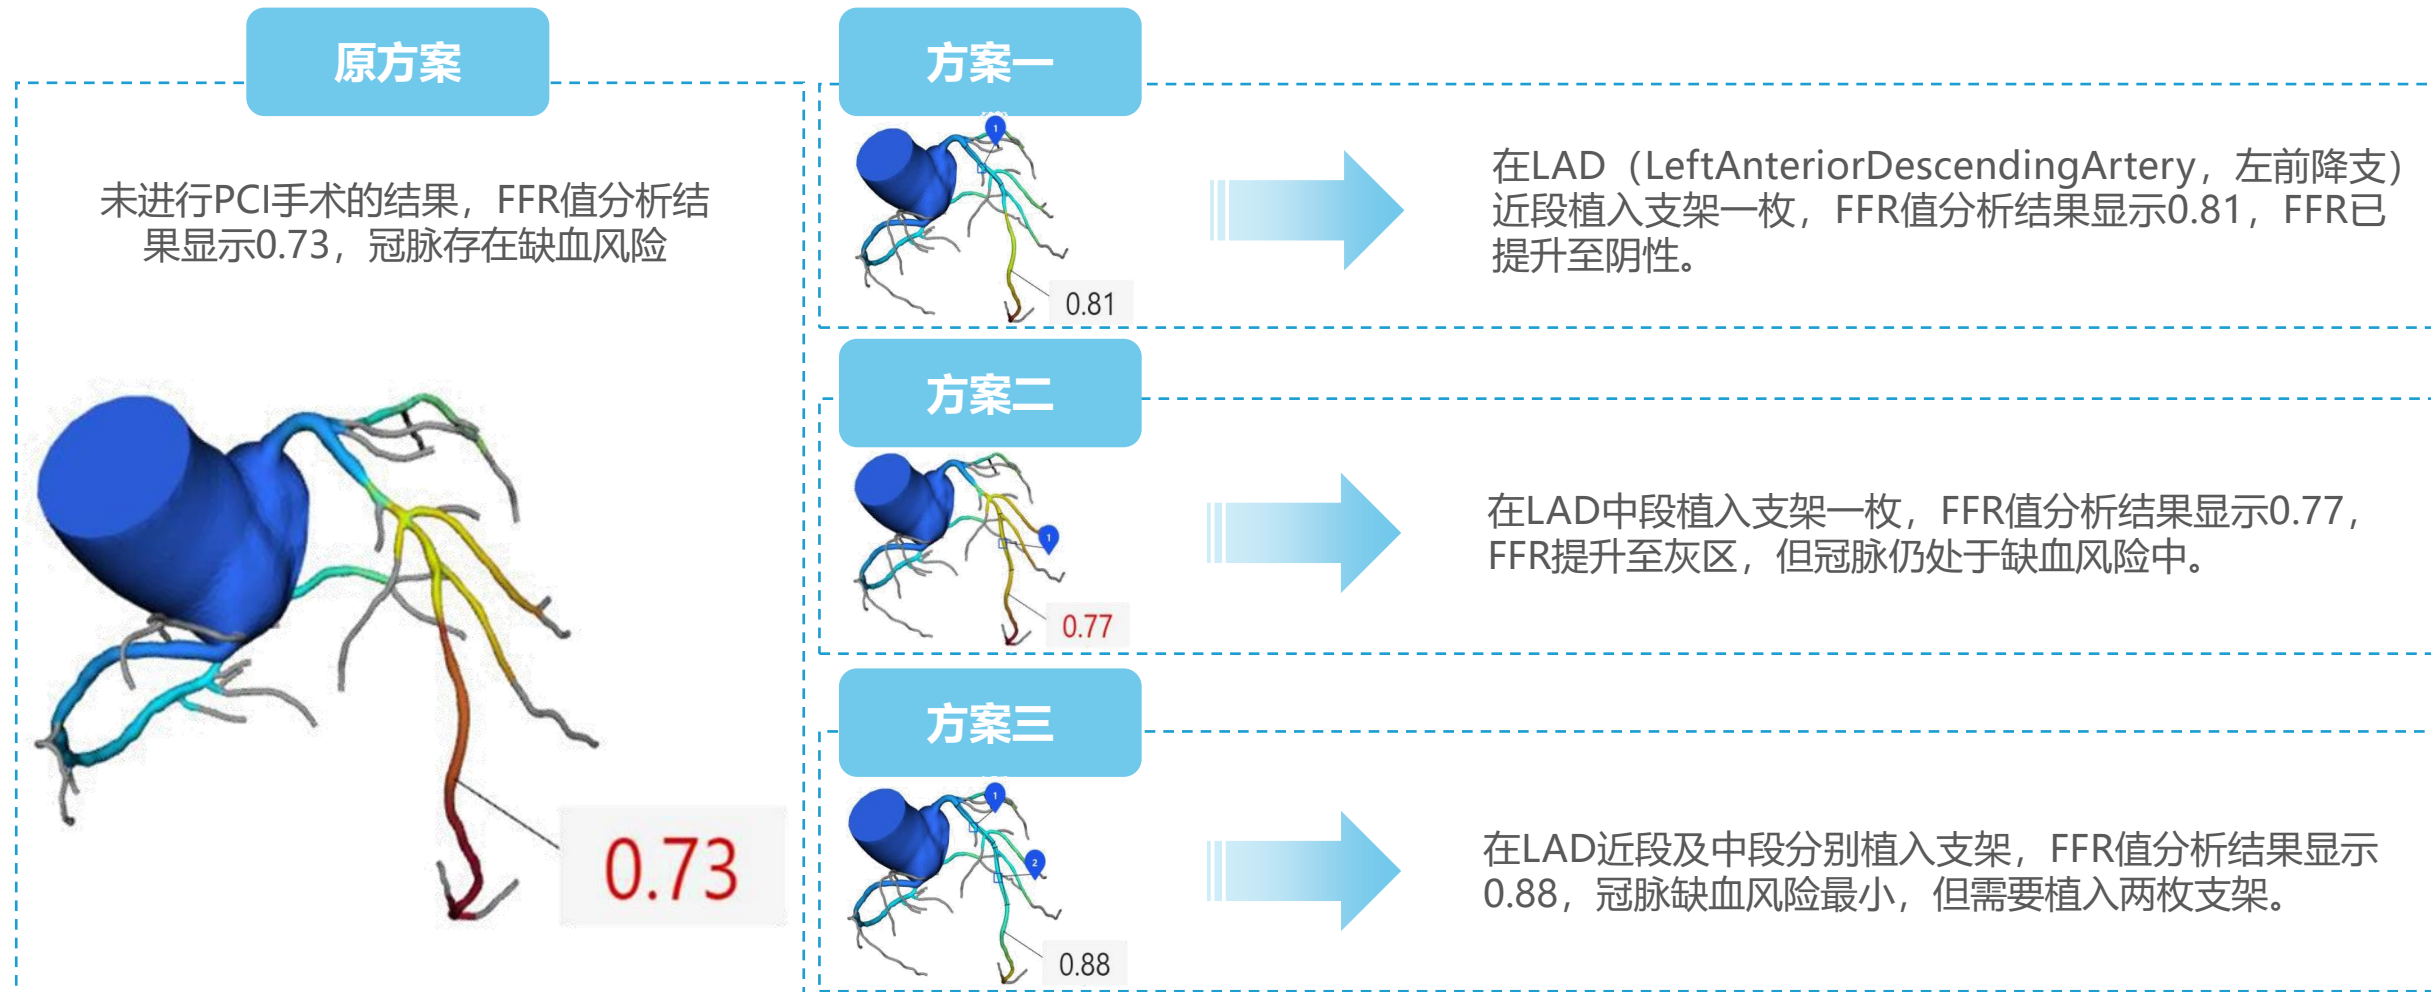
原方案

未进行PCI手术的结果，FFR值分析结果显示0.73，冠脉存在缺血风险

0.73

方案一

1

0.81

在LAD（LeftAnteriorDescendingArtery，左前降支）近段植入支架一枚，FFR值分析结果显示0.81，FFR已提升至阴性。

方案二

1

0.77

在LAD中段植入支架一枚，FFR值分析结果显示0.77，FFR提升至灰区，但冠脉仍处于缺血风险中。

方案三

1

2

0.88

在LAD近段及中段分别植入支架，FFR值分析结果显示0.88，冠脉缺血风险最小，但需要植入两枚支架。